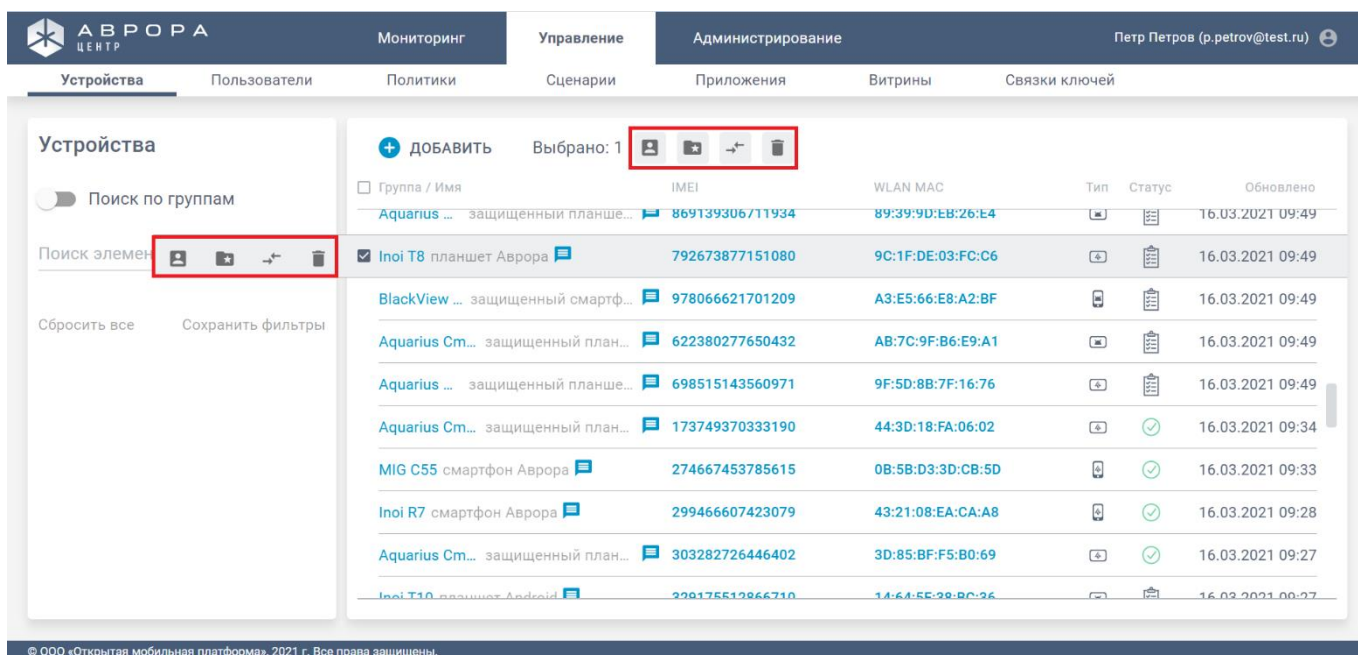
АВРОРА ЦЕНТР

Мониторинг Управление Администрирование

Петр Петров (p.petrov@test.ru)

Устройства Пользователи Политики Сценарии Приложения Витрины Связки ключей

Устройства

Поиск по группам

Поиск элемен

Сбросить все Сохранить фильтры

ДОБАВИТЬ Выбрано: 1

| Группа / Имя | IMEI | WLAN MAC | Тип | Статус | Обновлено |
|---|---|---|---|---|---|
| Aquarius ... защищенный планше... | 869139306711934 | 89:39:9D:EB:26:E4 | | | 16.03.2021 09:49 |
| Inoi T8 планшет Аврора | 792673877151080 | 9C:1F:DE:03:FC:C6 | | | 16.03.2021 09:49 |
| BlackView ... защищенный смартф... | 978066621701209 | A3:E5:66:E8:A2:BF | | | 16.03.2021 09:49 |
| Aquarius Cm... защищенный план... | 622380277650432 | AB:7C:9F:B6:E9:A1 | | | 16.03.2021 09:49 |
| Aquarius ... защищенный планше... | 698515143560971 | 9F:5D:8B:7F:16:76 | | | 16.03.2021 09:49 |
| Aquarius Cm... защищенный план... | 173749370333190 | 44:3D:18:FA:06:02 | | | 16.03.2021 09:34 |
| MIG C55 смартфон Аврора | 274667453785615 | 0B:5B:D3:3D:CB:5D | | | 16.03.2021 09:33 |
| Inoi R7 смартфон Аврора | 299466607423079 | 43:21:08:EA:CA:A8 | | | 16.03.2021 09:28 |
| Aquarius Cm... защищенный план... | 303282726446402 | 3D:85:BF:F5:B0:69 | | | 16.03.2021 09:27 |
| Inoi T10 планшет Android | 329175512866710 | 14:64:5F:38:BC:36 | | | 16.03.2021 09:27 |

© ООО «Открытая мобильная платформа», 2021 г. Все права защищены.